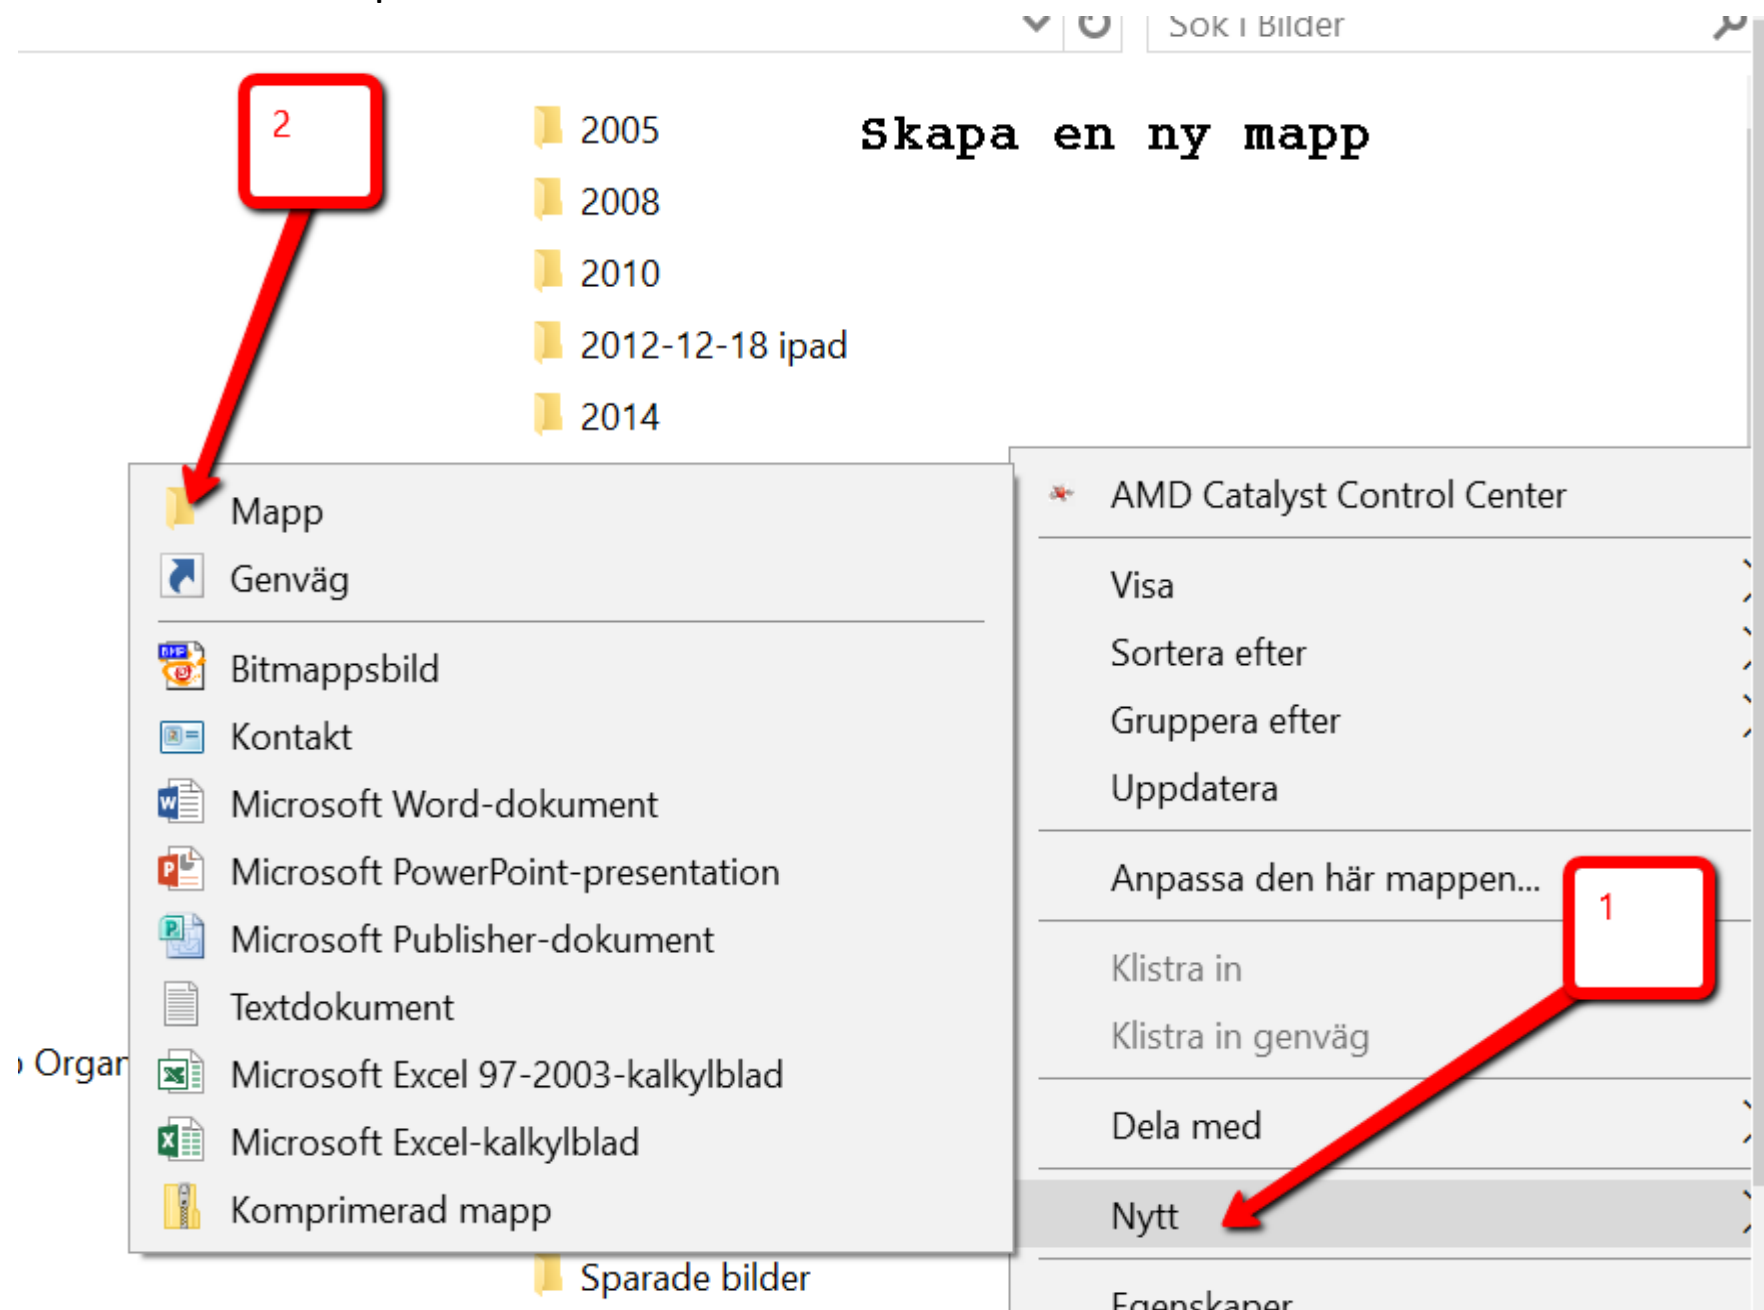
Sök i Bilder

2

2005
2008
2010
2012-12-18 ipad
2014

Skapa en ny mapp

Mapp
Genväg
Bitmappsbild
Kontakt
Microsoft Word-dokument
Microsoft PowerPoint-presentation
Microsoft Publisher-dokument
Textdokument
Microsoft Excel 97-2003-kalkylblad
Microsoft Excel-kalkylblad
Komprimerad mapp

Orgar

Sparade bilder

AMD Catalyst Control Center
Visa
Sortera efter
Gruppera efter
Uppdatera
Anpassa den här mappen...
1
Klistra in
Klistra in genväg
Dela med
Nytt
Egenskaper